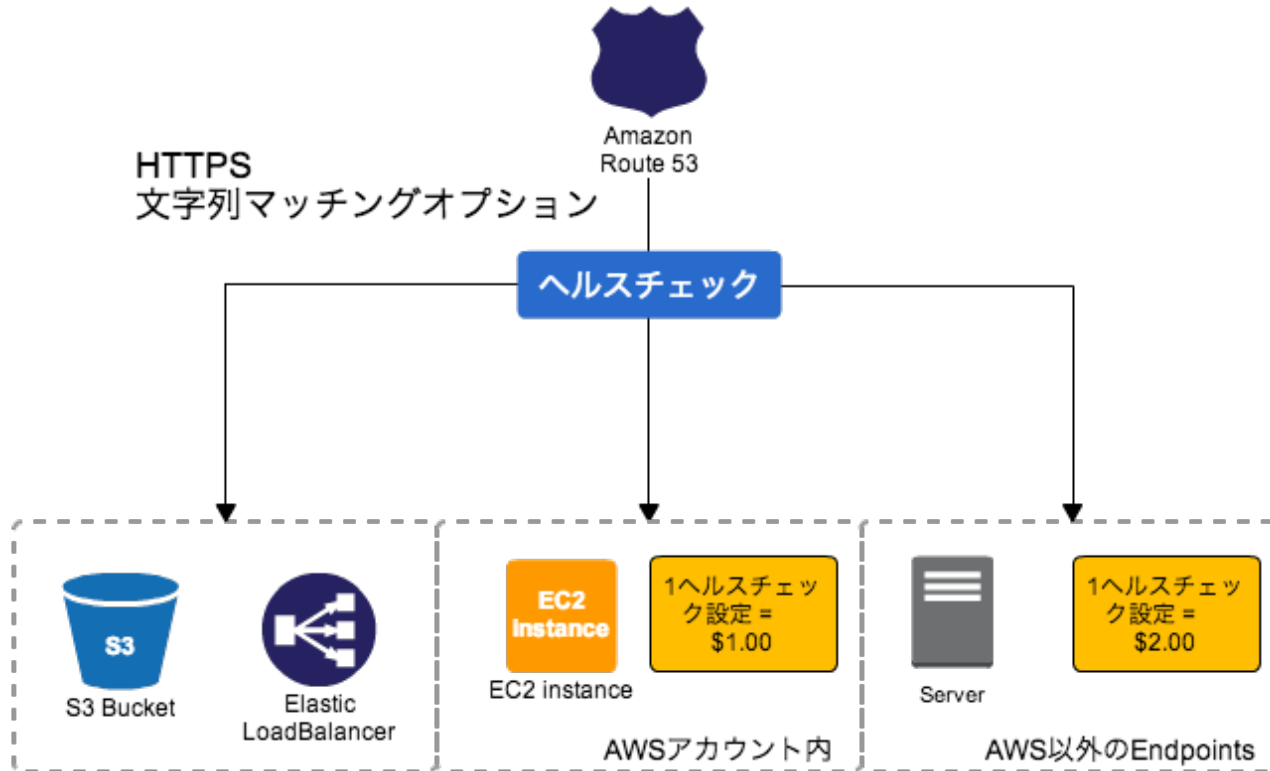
Amazon Route 53

HTTPS
文字列マッチングオプション

ヘルスチェック

S3

S3 Bucket

Elastic LoadBalancer

EC2 Instance

EC2 instance

1ヘルスチェック設定 = $1.00

AWSアカウント内

Server

1ヘルスチェック設定 = $2.00

AWS以外のEndpoints